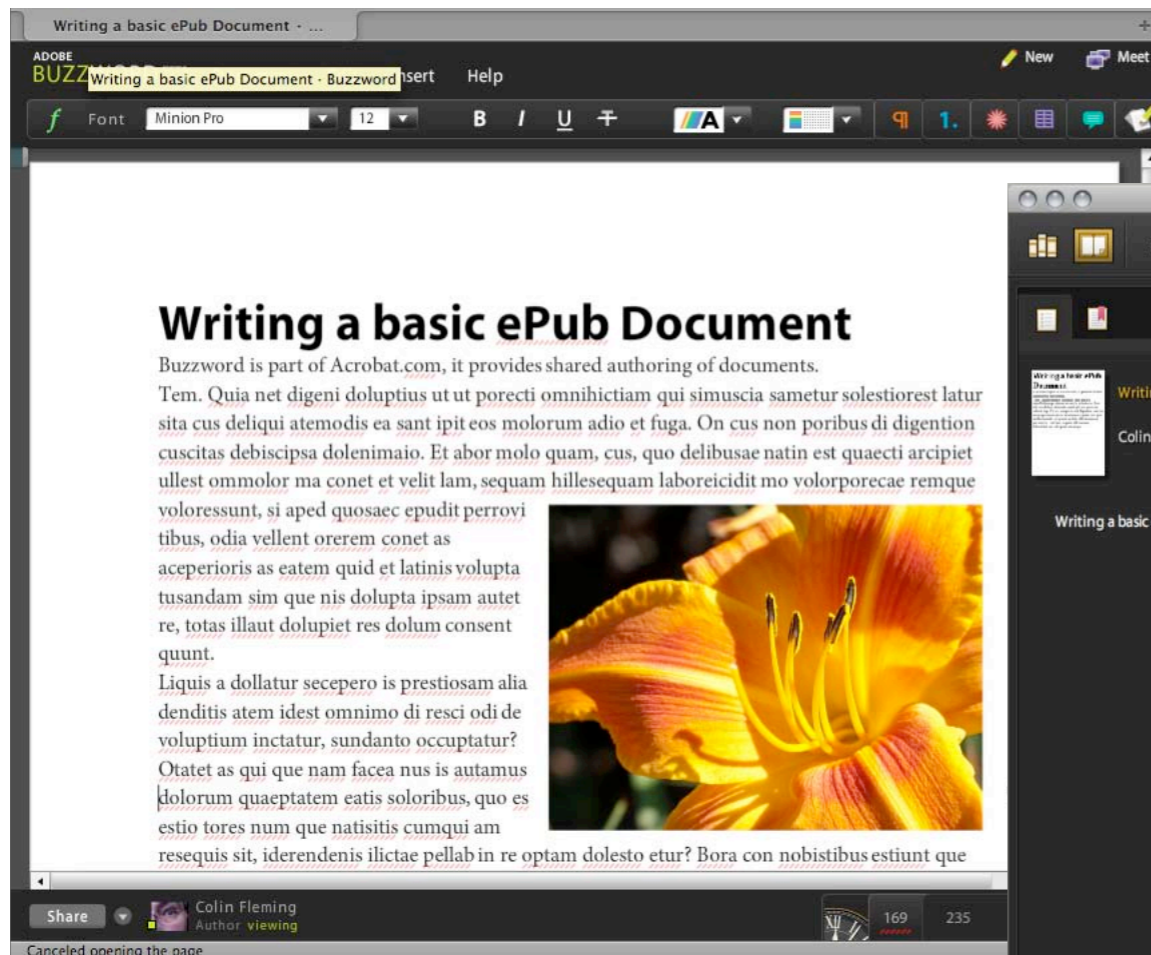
Writing a basic ePub Document - ...

ADOBE
BUZZ Writing a basic ePub Document - Buzzword nsert Help

New Meet

Font Minion Pro 12 B I U

Writing a basic ePub Document

Buzzword is part of Acrobat.com, it provides shared authoring of documents.

Tem. Quia net digeni doluptius ut ut porecti omnihictiam qui simuscia sametur solestiorest latur sita cus deliqui atemodis ea sant ipit eos molorum adio et fuga. On cus non poribus di digention cuscitas debiscipsa dolenimaio. Et abor molo quam, cus, quo delibusae natin est quaecti arcipiet ullest ommolor ma conet et velit lam, sequam hillesequam laboreicidit mo volorporecae remque voloressunt, si aped quosaec epudit perrovi tibus, odia vellent orerem conet as aceperioris as eatem quid et latinis volupta tusandam sim que nis dolupta ipsam autet re, totas illaut dolupiet res dolum consent quunt.

Liquis a dollatur secepero is prestiosam alia denditis atem idest omnimo di resci odi de voluptium inctatur, sundanto occuptatur? Otatet as qui que nam facea nus is autamus dolorum quaeptatem eatis soloribus, quo es estio tores num que natisitis cumqui am resequis sit, iderendenis ilictae pellab in re optam dolesto etur? Bora con nobistibus estiunt que

Writing a basic ePub Document

Writi

Colin

Writing a basic

Share Colin Fleming Author viewing

169 235

Canceled opening the page